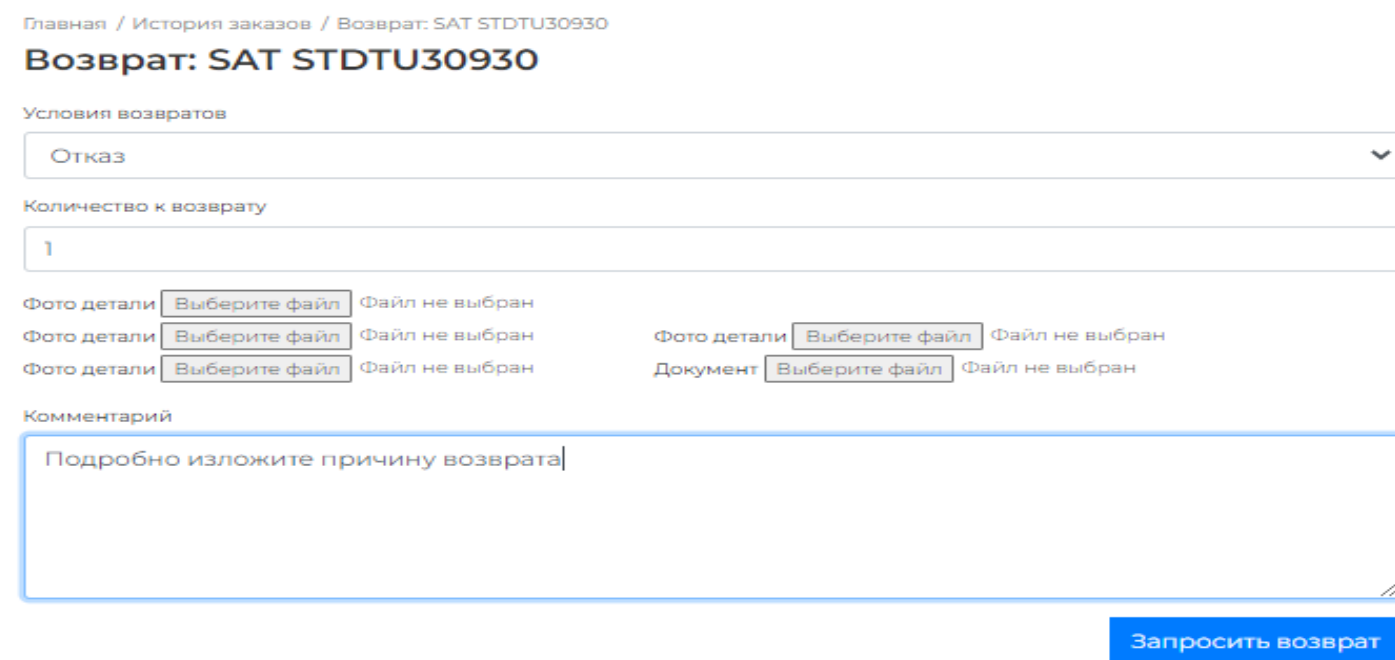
Главная / История заказов / Возврат: SAT STDTU30930

Возврат: SAT STDTU30930

Условия возвратов

Отказ

Количество к возврату

1

Фото детали Выберите файл Файл не выбран

Фото детали Выберите файл Файл не выбран

Фото детали Выберите файл Файл не выбран

Фото детали Выберите файл Файл не выбран

Документ Выберите файл Файл не выбран

Комментарий

Подробно изложите причину возврата

Запросить возврат